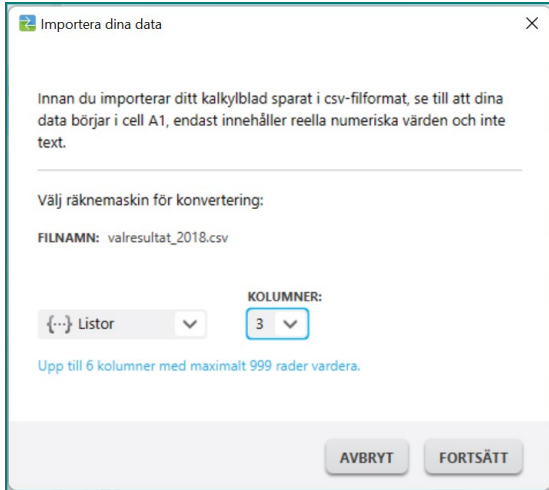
Importera dina data

×

Innan du importerar ditt kalkylblad sparat i csv-filformat, se till att dina data börjar i cell A1, endast innehåller reella numeriska värden och inte text.

Välj räknemaskin för konvertering:

FILNAMN: valresultat_2018.csv

KOLUMNER:

{···} Listor

3

Upp till 6 kolumner med maximalt 999 rader vardera.

AVBRYT

FORTSÄTT